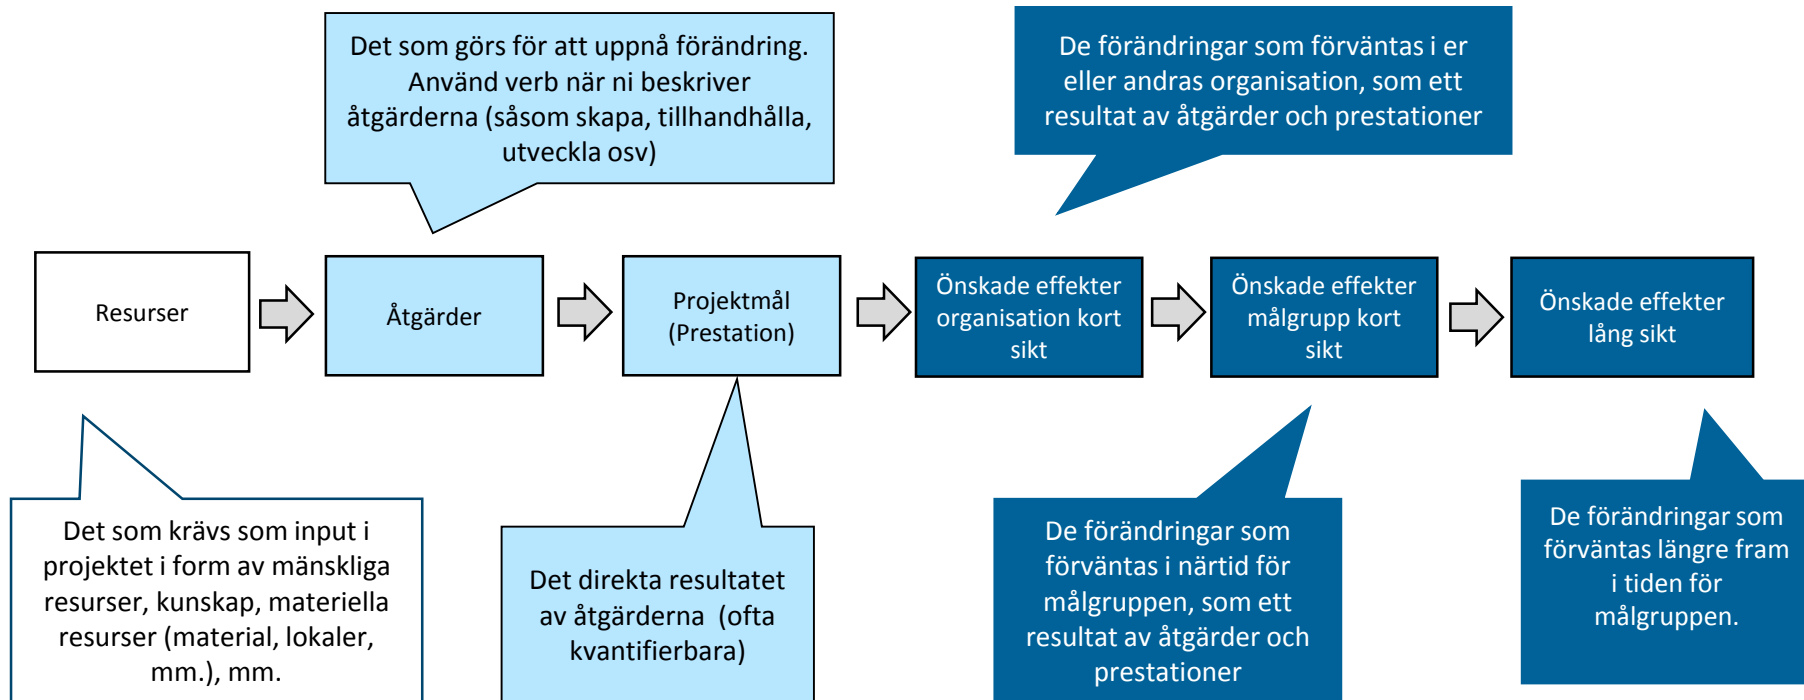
Det som görs för att uppnå förändring. Använd verb när ni beskriver åtgärderna (såsom skapa, tillhandhålla, utveckla osv)

De förändringar som förväntas i er eller andras organisation, som ett resultat av åtgärder och prestationer

Resurser

Åtgärder

Projektmål (Prestation)

Önskade effekter organisation kort sikt

Önskade effekter målgrupp kort sikt

Önskade effekter lång sikt

Det som krävs som input i projektet i form av mänskliga resurser, kunskap, materiella resurser (material, lokaler, mm.), mm.

Det direkta resultatet av åtgärderna (ofta kvantifierbara)

De förändringar som förväntas i närtid för målgruppen, som ett resultat av åtgärder och prestationer

De förändringar som förväntas längre fram i tiden för målgruppen.